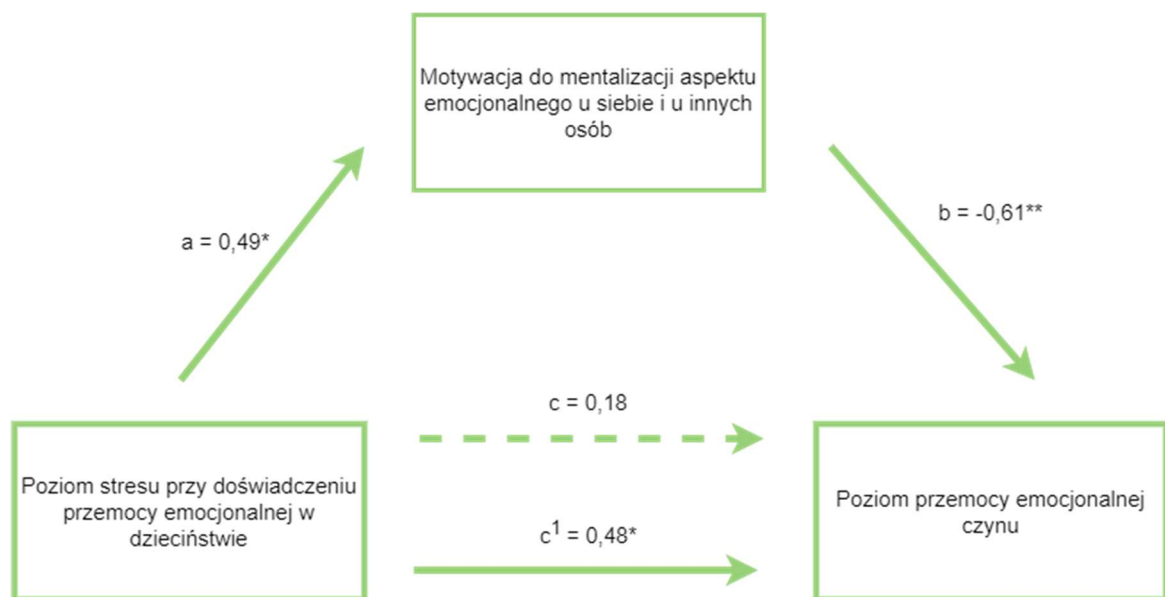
Motywacja do mentalizacji aspektu emocjonalnego u siebie i u innych osób

a = 0,49*

b = -0,61**

c = 0,18

Poziom stresu przy doświadczeniu przemocy emocjonalnej w dzieciństwie

$c^1$ = 0,48*

Poziom przemocy emocjonalnej czynu